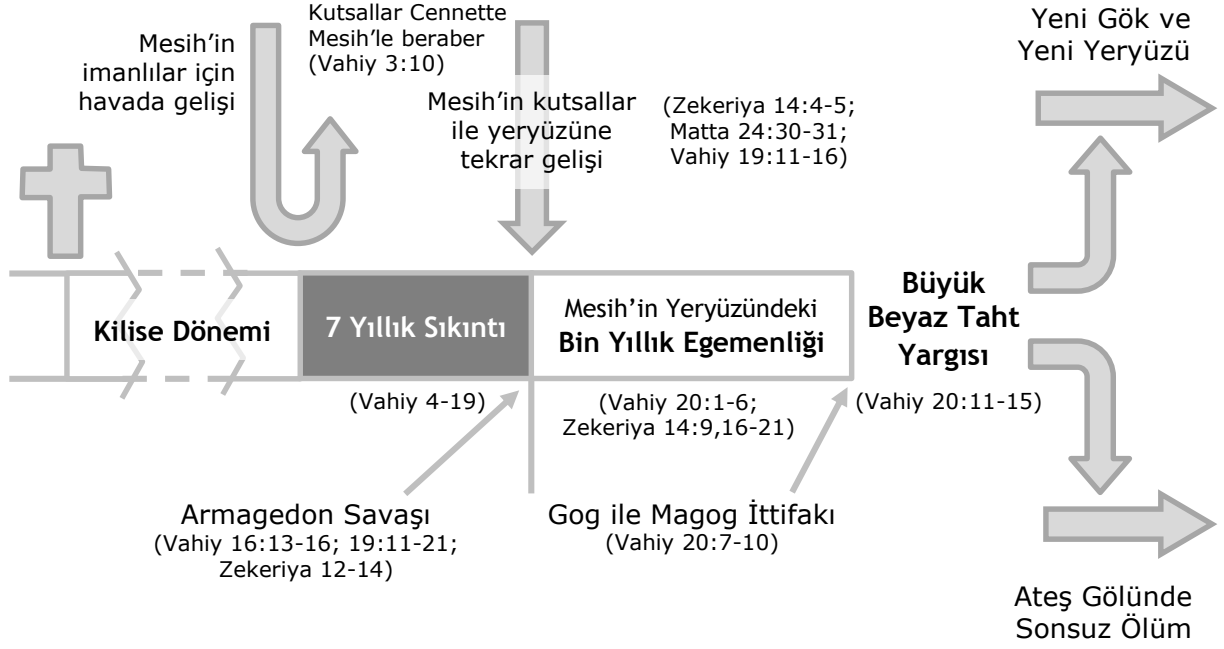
Mesih'in imanlılar için havada gelişi

Kutsallar Cennette Mesih'le beraber (Vahiy 3:10)

Mesih'in kutsallar ile yeryüzüne tekrar gelişi

(Zekeriya 14:4-5; Matta 24:30-31; Vahiy 19:11-16)

Yeni Gök ve Yeni Yeryüzü

Kilise Dönemi

7 Yıllık Sıkıntı

Mesih'in Yeryüzündeki **Bin Yıllık Egemenliği**

**Büyük Beyaz Taht Yargısı**

(Vahiy 4-19)

(Vahiy 20:1-6; Zekeriya 14:9,16-21)

(Vahiy 20:11-15)

Armagedon Savaşı (Vahiy 16:13-16; 19:11-21; Zekeriya 12-14)

Gog ile Magog İttifakı (Vahiy 20:7-10)

Ateş Gölünde Sonsuz Ölüm